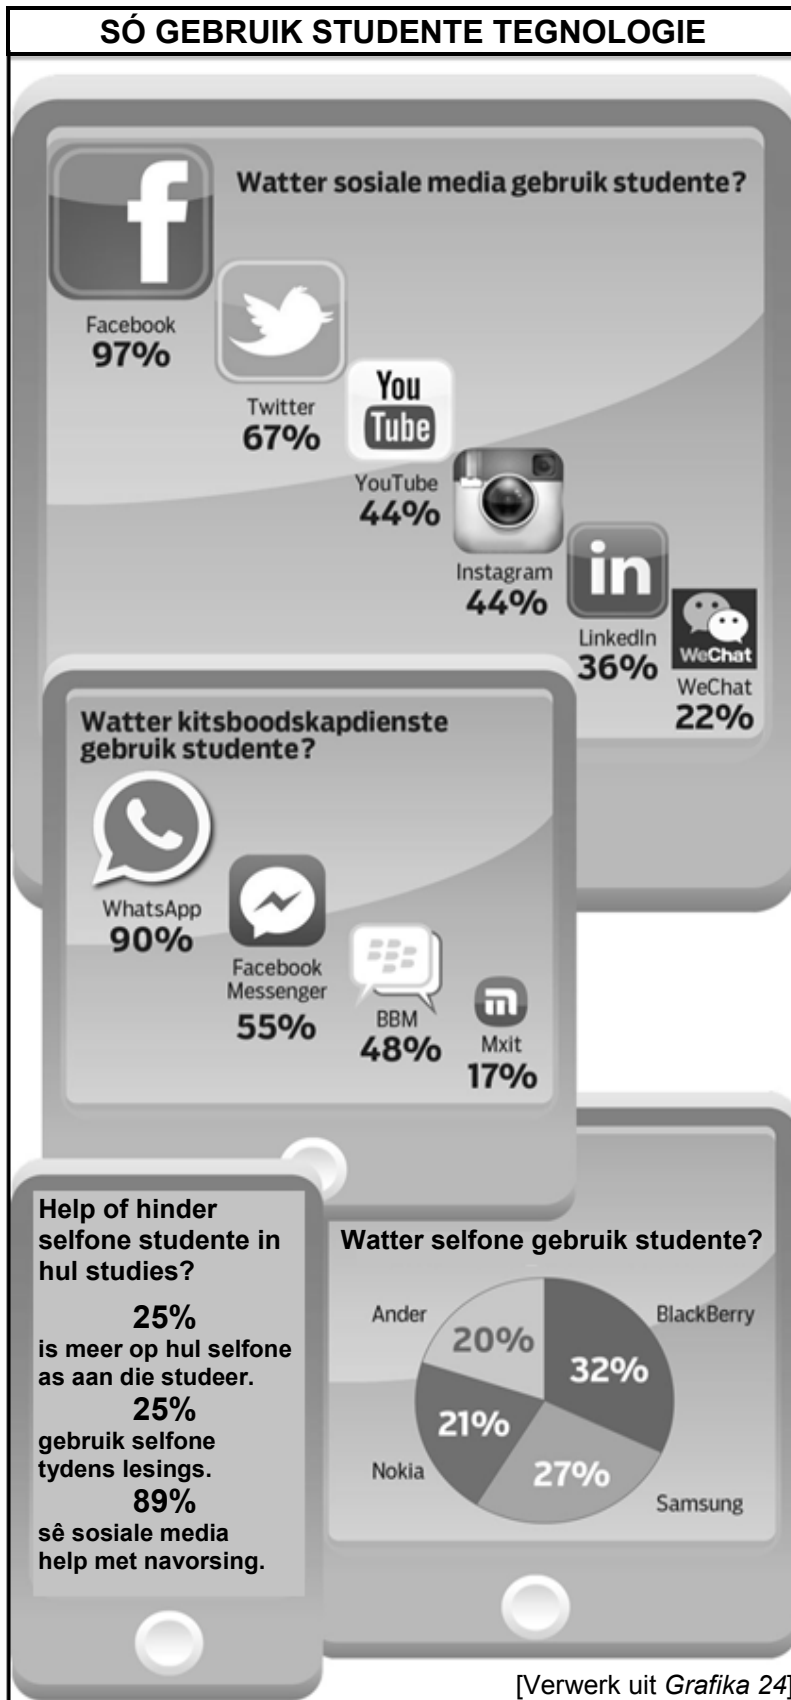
SÓ GEBRUIK STUDENTE TEGNOLOGIE

Watter sosiale media gebruik studente?

f
Facebook
97%

Twitter
67%

You Tube
YouTube
44%

Instagram
44%

in
LinkedIn
36%

WeChat
WeChat
22%

Watter kitsboodskapdienste gebruik studente?

WhatsApp
90%

Facebook Messenger
55%

BBM
48%

Mxit
17%

Help of hinder selfone studente in hul studies?

25%
is meer op hul selfone as aan die studeer.

25%
gebruik selfone tydens lesings.

89%
sê sosiale media help met navorsing.

Watter selfone gebruik studente?

Ander
20%

BlackBerry
32%

Nokia
21%

Samsung
27%

[Verwerk uit Grafika 24]